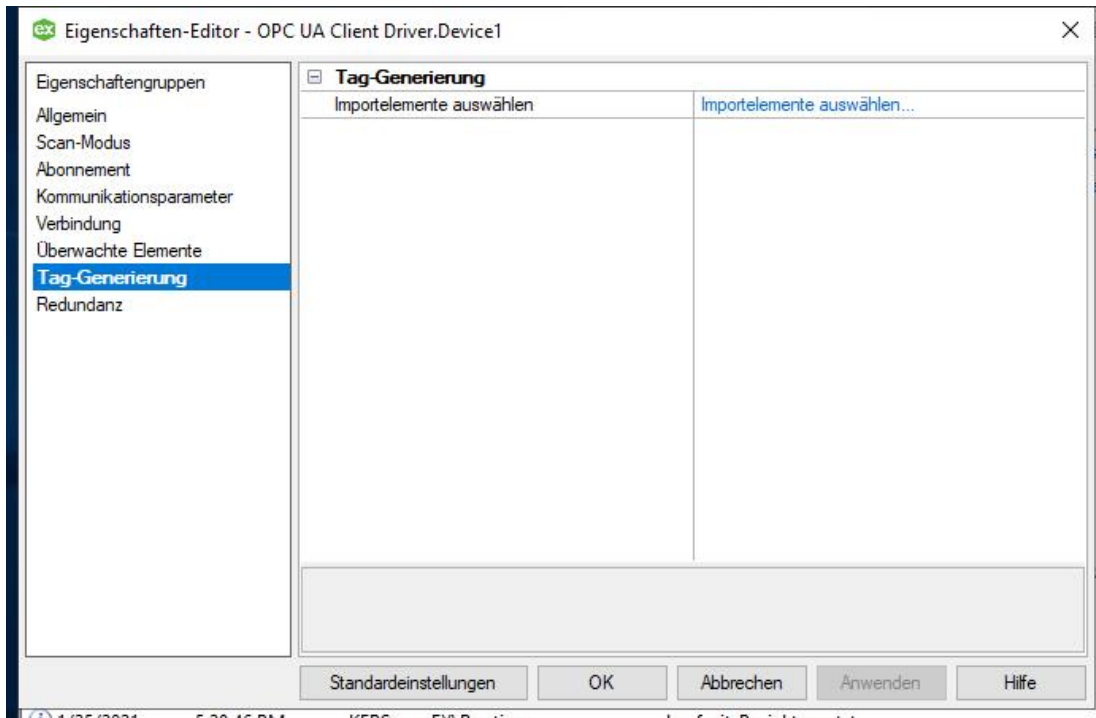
ex Eigenschaften-Editor - OPC UA Client Driver.Device1

Eigenschaftengruppen
Allgemein
Scan-Modus
Abonnement
Kommunikationsparameter
Verbindung
Überwachte Elemente
Tag-Generierung
Redundanz

⊟ Tag-Generierung

| Importelemente auswählen | Importelemente auswählen... |
|---|---|

Standardeinstellungen
OK
Abbrechen
Anwenden
Hilfe

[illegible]